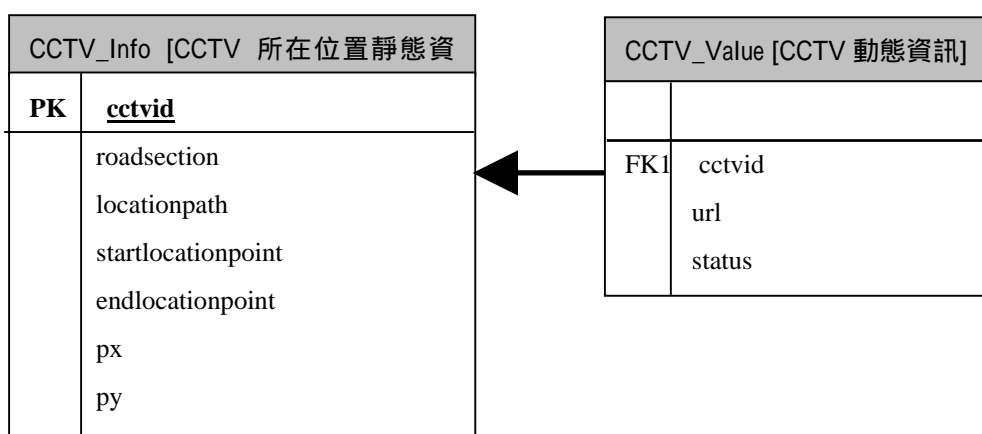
| CCTV_Info [CCTV 所在位置靜態資 | |
|---|---|
| PK | cctvid |
| | roadsection |
| | locationpath |
| | startlocationpoint |
| | endlocationpoint |
| | px |
| | py |

| CCTV_Value [CCTV 動態資訊] | |
|---|---|
| | |
| FK1 | cctvid |
| | url |
| | status |